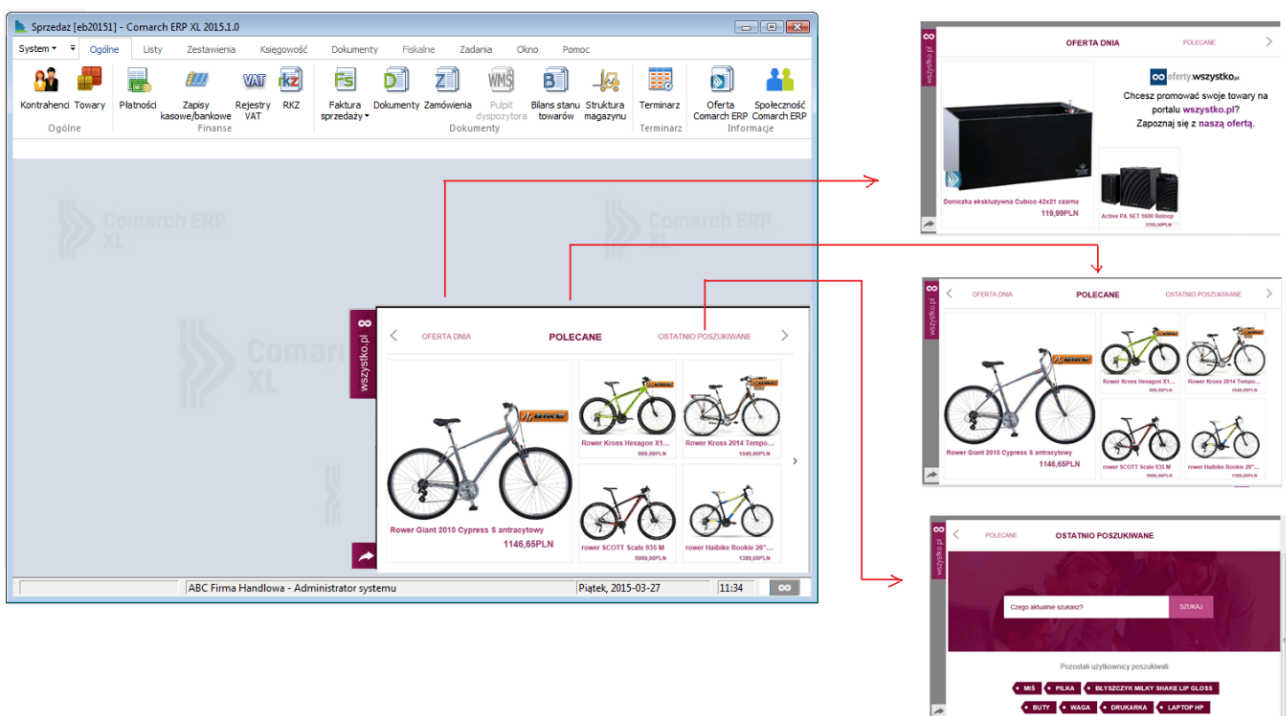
Sprzedaż [eb20151] - Comarch ERP XL 2015.1.0

System | Ogólne | Listy | Zestawienia | Księgowość | Dokumenty | Fiskalne | Zadania | Okno | Pomoc

Kontrahenci | Towary | Ogólne
Płatności | Zapisy kasowe/bankowe | Rejestry VAT | RKZ | Finanse
Faktura sprzedaży | Dokumenty | Zamówienia | Pulpit dyspozytora | Bilans stanu towarów | Struktura magazynu | Dokumenty
Terminarz | Terminarz
Oferta Comarch ERP | Społeczność Comarch ERP | Informacje

Comarch ERP XL
Comarch ERP XL
Comarch XL

wszystko.pl
OFERTA DNIA | POLECANE | OSTATNIO POSZUKIWANE

Rower Giant 2010 Cypress S antracytowy
1146,65PLN
Rower Kross Hexagon X1...
999,00PLN
Rower Kross 2014 Tempo...
1549,00PLN
rower SCOTT Scale 935 M
5999,00PLN
rower Haibike Rookie 26"...
1399,00PLN

ABC Firma Handlowa - Administrator systemu | Piątek, 2015-03-27 | 11:34

wszystko.pl
OFERTA DNIA | POLECANE
oferty.wszystko.pl
Chcesz promować swoje towary na portalu wszystko.pl?
Zapoznaj się z naszą ofertą.
Doniczka ekskluzywna Cubico 40x21 czarna
119,99PLN
Active PA SET 1600 Reloop
3769,00PLN

wszystko.pl
OFERTA DNIA | POLECANE | OSTATNIO POSZUKIWANE
Rower Giant 2010 Cypress S antracytowy
1146,65PLN
Rower Kross Hexagon X1...
999,00PLN
Rower Kross 2014 Tempo...
1549,00PLN
rower SCOTT Scale 935 M
5999,00PLN
rower Haibike Rookie 26"...
1399,00PLN

wszystko.pl
POLECANE | OSTATNIO POSZUKIWANE
Czego aktualnie szukasz?
SZUKAJ
Pozostali użytkownicy poszukiwali:
MIŚ | PIŁKA | BŁYSZCZYK MILKY SHAKE LIP GLOSS
BUTY | WAGA | DRUKARKA | LAPTOP HP